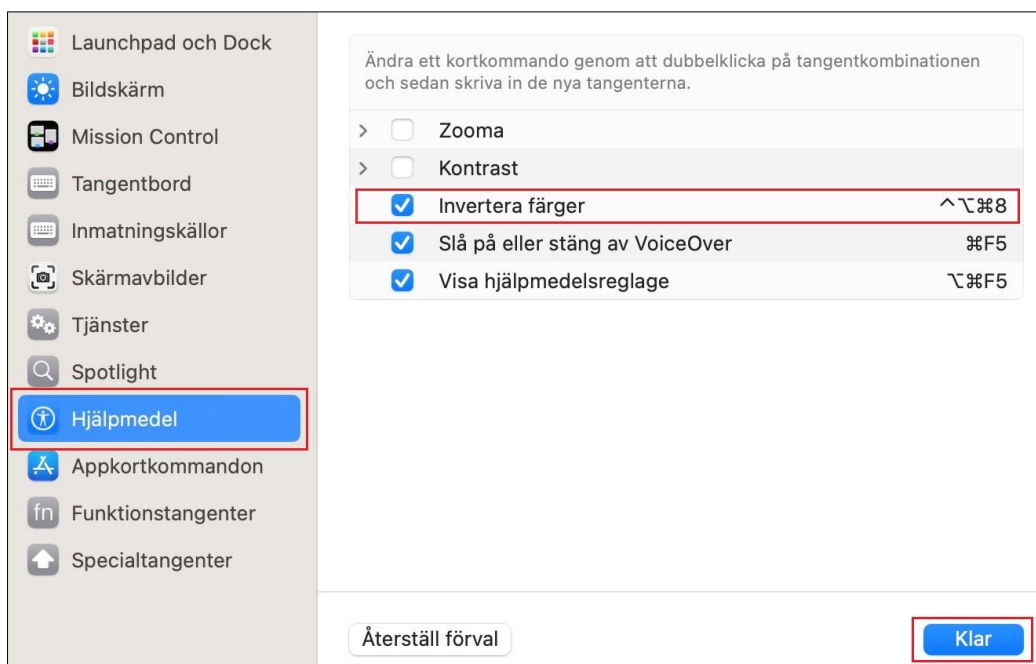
Launchpad och Dock
Bildskärm
Mission Control
Tangentbord
Inmatningskällor
Skärmavbilder
Tjänster
Spotlight
Hjälpmedel
Appkortkommandon
Funktionstangenter
Specialtangenter

Ändra ett kortkommando genom att dubbelklicka på tangentkombinationen och sedan skriva in de nya tangenterna.

| | |
|---|---|
| Zooma | |
| Kontrast | |
| Invertera färger | ^⌥⌘8 |
| Slå på eller stäng av VoiceOver | ⌘F5 |
| Visa hjälpmedelsreglage | ⌥⌘F5 |

Återställ förval
Klar